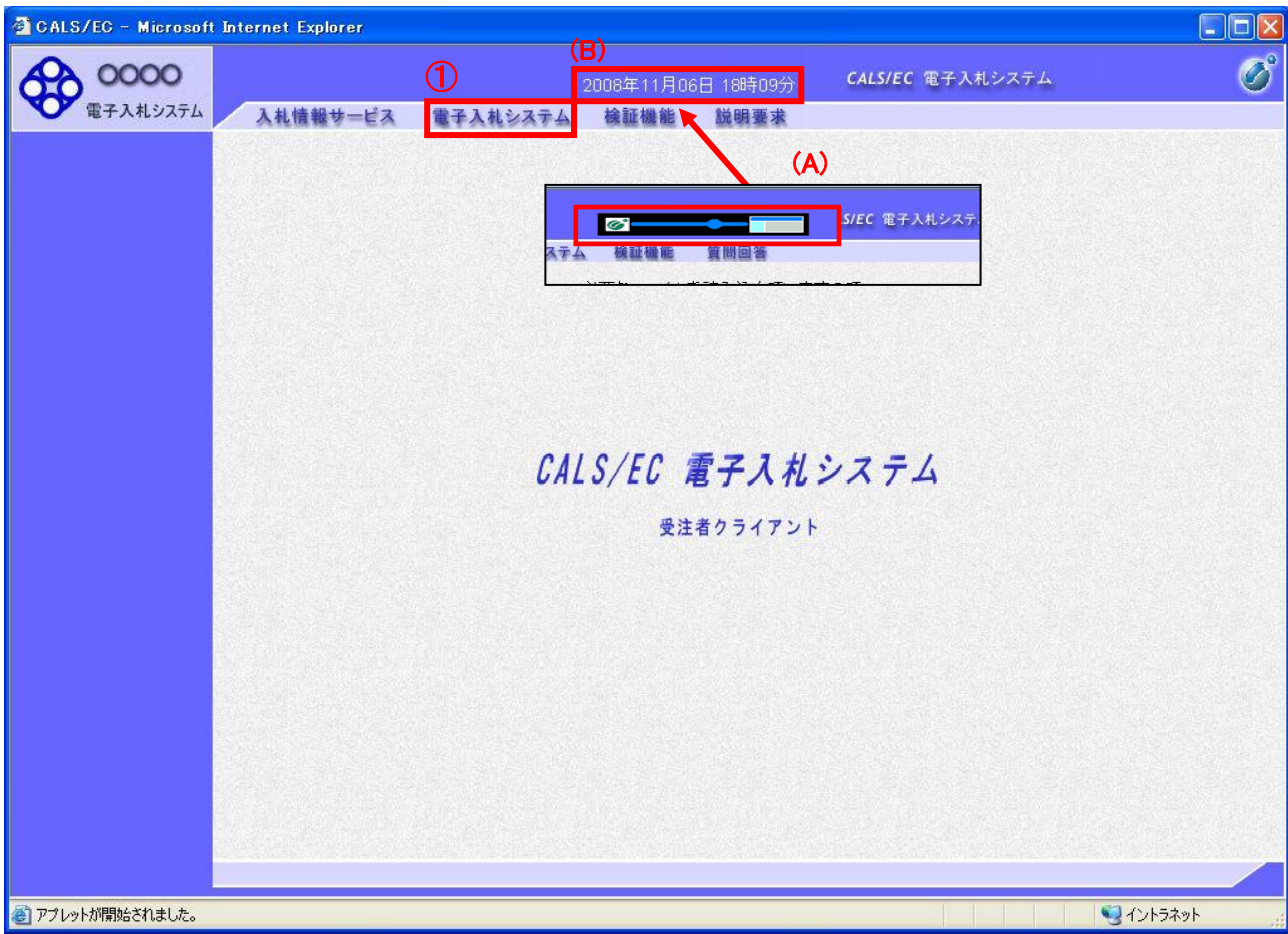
CALS/EC - Microsoft Internet Explorer

OOOO
電子入札システム

①

(B)
2008年11月06日 18時09分

CALS/EC 電子入札システム

入札情報サービス 電子入札システム 検証機能 説明要求

(A)

S/EC 電子入札システ

ステム 検証機能 質問回答

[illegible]

CALS/EC 電子入札システム

受注者クライアント

アプレットが開始されました。

イントラネット